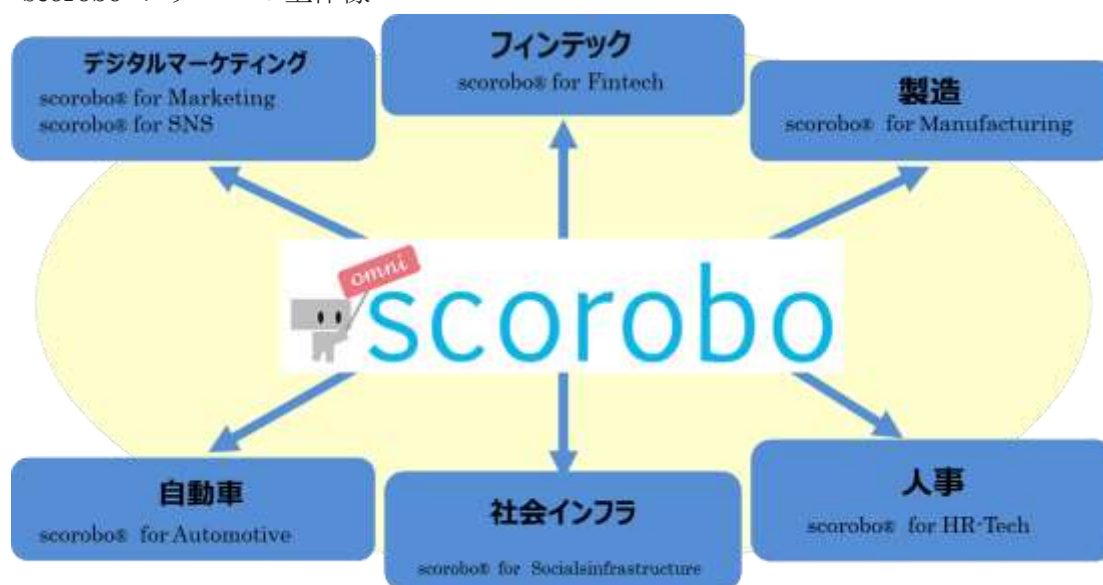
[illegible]

デジタルマーケティング
scorobo® for Marketing
scorobo® for SNS

フィンテック
scorobo® for Fintech

製造
scorobo® for Manufacturing

omni
scorobo

自動車
scorobo® for Automotive

社会インフラ
scorobo® for Socialsinfrastructure

人事
scorobo® for HR-Tech